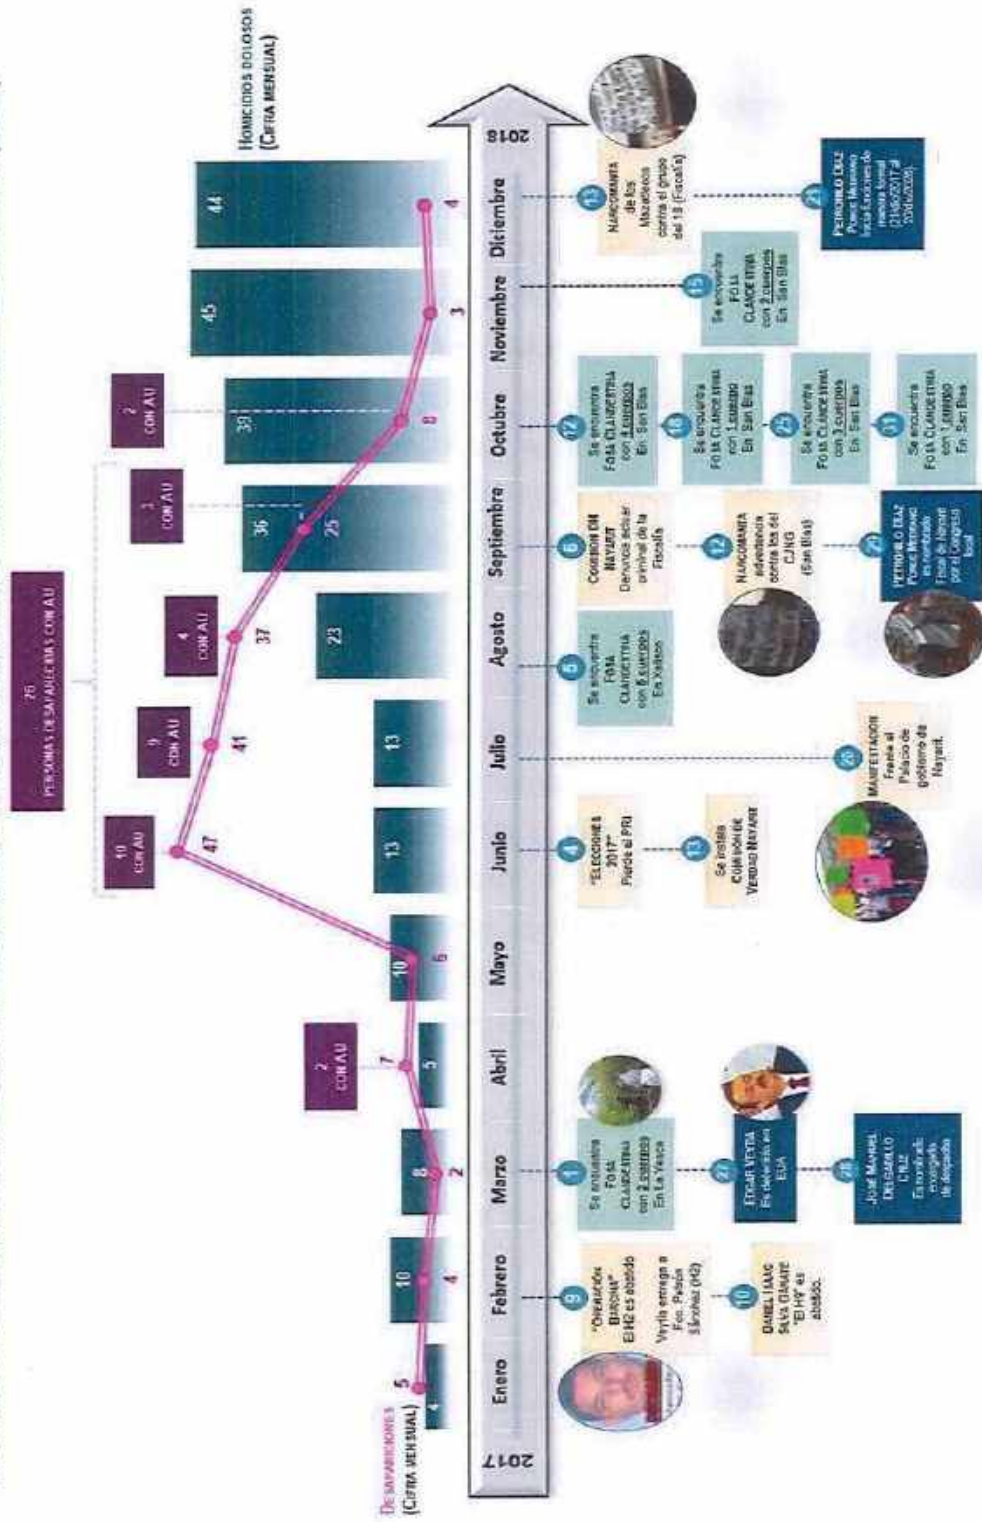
HOMICIDIOS DOLOSOS
(CIFRA MENSUAL)

26
PERSONAS DESAPARECIDAS CON AU

10
CON AU

9
CON AU

4
CON AU

3
CON AU

2
CON AU

2
CON AU

DESAPARICIONES
(CIFRA MENSUAL)

2017

Enero
Febrero
Marzo
Abril
Mayo
Junio
Julio
Agosto
Septiembre
Octubre
Noviembre
Diciembre

2018

4
10
8
5
10
13
13
23
36
39
45
44

5
4
2
7
6
47
41
37
25
8
3
4

9
"OPERACIÓN BARDA" El H2 es abatido
Veytia entrega a Fco. Patrón Sánchez (H2)

10
DANIEL ISAAC Se va GIMAME "EL H9" es abatido.

1
Se encuentra FOSA CLANDESTINA con 2 cuerpos En La Yesca

27
EDGAR VEYTIA Es detenido en EUA

28
JOSÉ MANUEL DELGADILLO CRUZ Es nombrado encargado de despacho

4
"ELECCIONES 2017" Pierde el PRI

13
Se instala COMISIÓN DE VERDAD NAYARIT

20
MANIFESTACIÓN Frente al Palacio de gobierno de Nayarit.

6
Se encuentra FOSA CLANDESTINA con 6 cuerpos En Xalisco

6
COMISIÓN DH NAYARIT Denuncia actuar criminal de la Fiscalía

12
NARCOMANTA advertencia dentro los del CJNG (San Blas)

27
PETRONILO DÍAZ PONCE MEDRANO Es nombrado Fiscal de Nayarit por el Congreso local

12
Se encuentra FOSA CLANDESTINA con 4 cuerpos En San Blas

18
Se encuentra FOSA CLANDESTINA con 1 cuerpo En San Blas

23
Se encuentra FOSA CLANDESTINA con 3 cuerpos En San Blas

31
Se encuentra FOSA CLANDESTINA con 1 cuerpo En San Blas

15
Se encuentra FOSA CLANDESTINA con 2 cuerpos En San Blas

13
NARCOMANTA de los Mazatecos contra el grupo del 19 (Fiscal's)

21
PETRONILO DÍAZ PONCE MEDRANO Inicia funciones de manera formal (21/12/2017 al 20/12/2026)